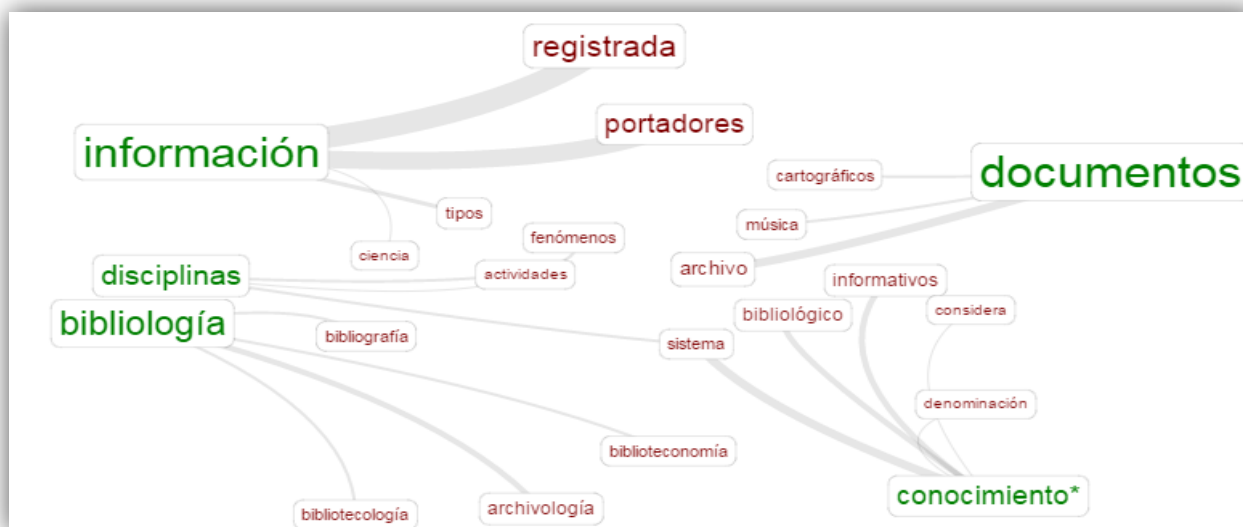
registrada
portadores
información
documentos
cartográficos
música
tipos
fenómenos
ciencia
actividades
archivo
disciplinas
informativos
considera
bibliológico
bibliología
bibliografía
sistema
denominación
biblioteconomía
conocimiento*
bibliotecología
archivología